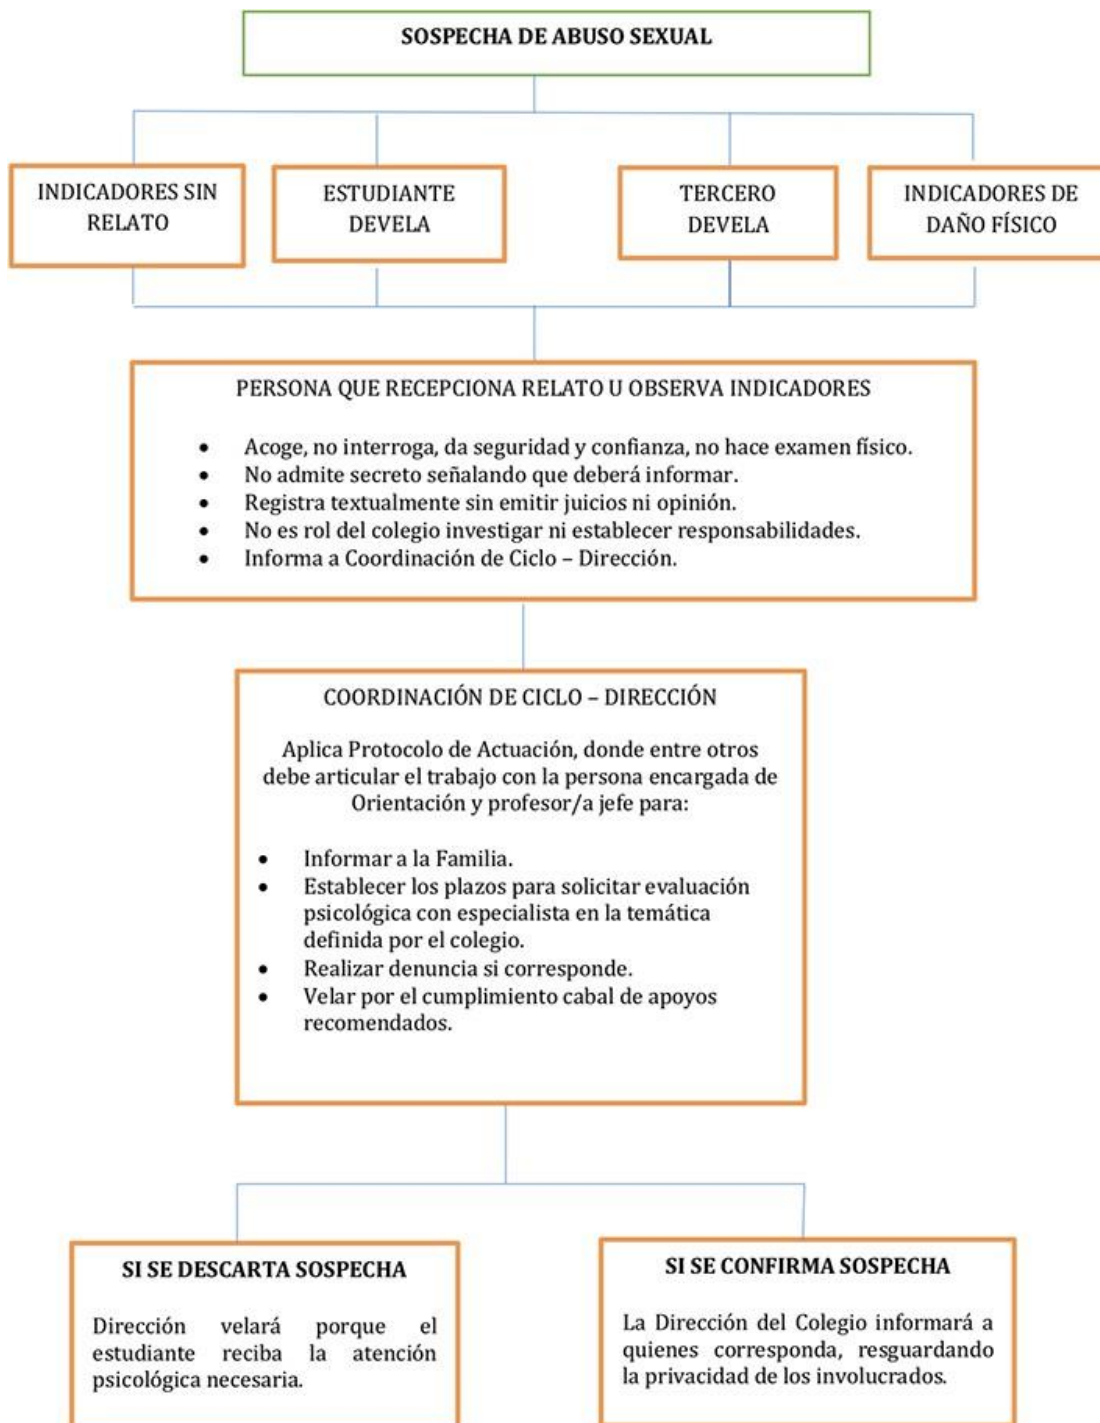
SOSPECHA DE ABUSO SEXUAL

INDICADORES SIN RELATO

ESTUDIANTE DEVELA

TERCERO DEVELA

INDICADORES DE DAÑO FÍSICO

PERSONA QUE RECEPCIONA RELATO U OBSERVA INDICADORES

- Acoge, no interroga, da seguridad y confianza, no hace examen físico.
- No admite secreto señalando que deberá informar.
- Registra textualmente sin emitir juicios ni opinión.
- No es rol del colegio investigar ni establecer responsabilidades.
- Informa a Coordinación de Ciclo – Dirección.

COORDINACIÓN DE CICLO – DIRECCIÓN

Aplica Protocolo de Actuación, donde entre otros debe articular el trabajo con la persona encargada de Orientación y profesor/a jefe para:

- Informar a la Familia.
- Establecer los plazos para solicitar evaluación psicológica con especialista en la temática definida por el colegio.
- Realizar denuncia si corresponde.
- Velar por el cumplimiento cabal de apoyos recomendados.

SI SE DESCARTA SOSPECHA

Dirección velará porque el estudiante reciba la atención psicológica necesaria.

SI SE CONFIRMA SOSPECHA

La Dirección del Colegio informará a quienes corresponda, resguardando la privacidad de los involucrados.